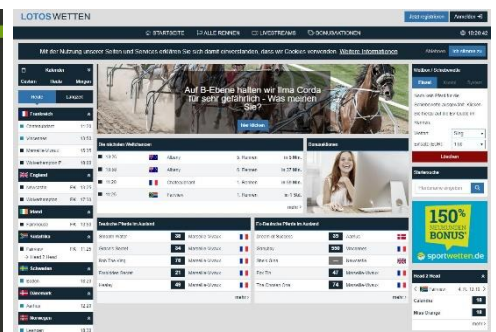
LOTOSWETTEN

Jetzt registrieren | Anmelden

STARTSEITE | ALLE RENNEN | LIVESTREAMS | BONUSAKTIONEN

10:20:42

Mit der Nutzung unserer Seiten und Services erklären Sie sich damit einverstanden, dass wir Cookies verwenden. Weitere Informationen

Ich stimme zu

Kalender
Gestern | Heute | Morgen

Heute | Langzeit

Frankreich

England

Irland

Schweden

Dänemark

Norwegen

Auf B-Ebene halten wir Ilma Corda für sehr gefährlich - Was meinen Sie?

Mehr erfahren

Die nächsten Wettrennen

Albany
Albany
Chateaubriant
Fairview

Bonusaktionen

Deutsche Pferde im Ausland

Zu Deutsche Pferde im Ausland

mehr

mehr

Wettkarte

Sieg

Abgeben

Suchen

150% BONUS

sportwetten.de

Head 2 Head

mehr